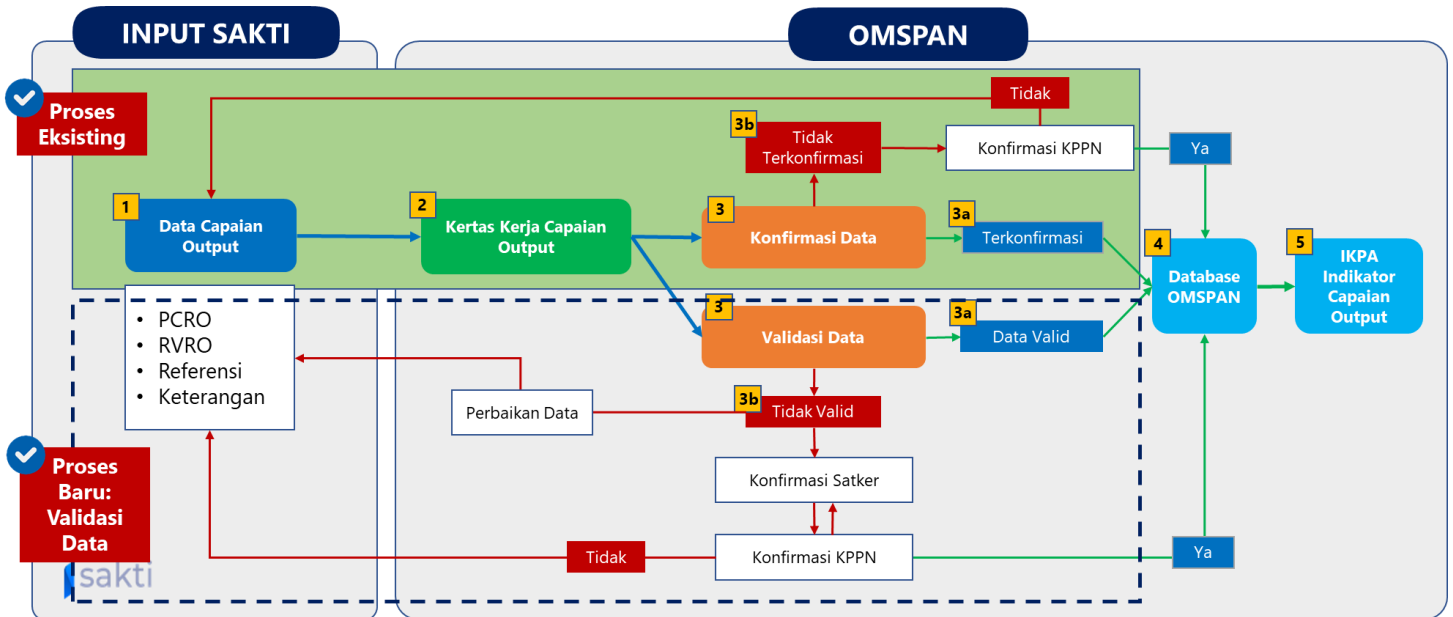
INPUT SAKTI

OMSPAN

Proses Eksisting

Tidak

3b Tidak Terkonfirmasi

Konfirmasi KPPN

Ya

1 Data Capaian Output

2 Kertas Kerja Capaian Output

3 Konfirmasi Data

3a Terkonfirmasi

4 Database OMSPAN

5 IKPA Indikator Capaian Output

• PCRO
• RVRO
• Referensi
• Keterangan

3 Validasi Data

3a Data Valid

Perbaikan Data

3b Tidak Valid

Konfirmasi Satker

Proses Baru: Validasi Data

Tidak

Konfirmasi KPPN

Ya

sakti